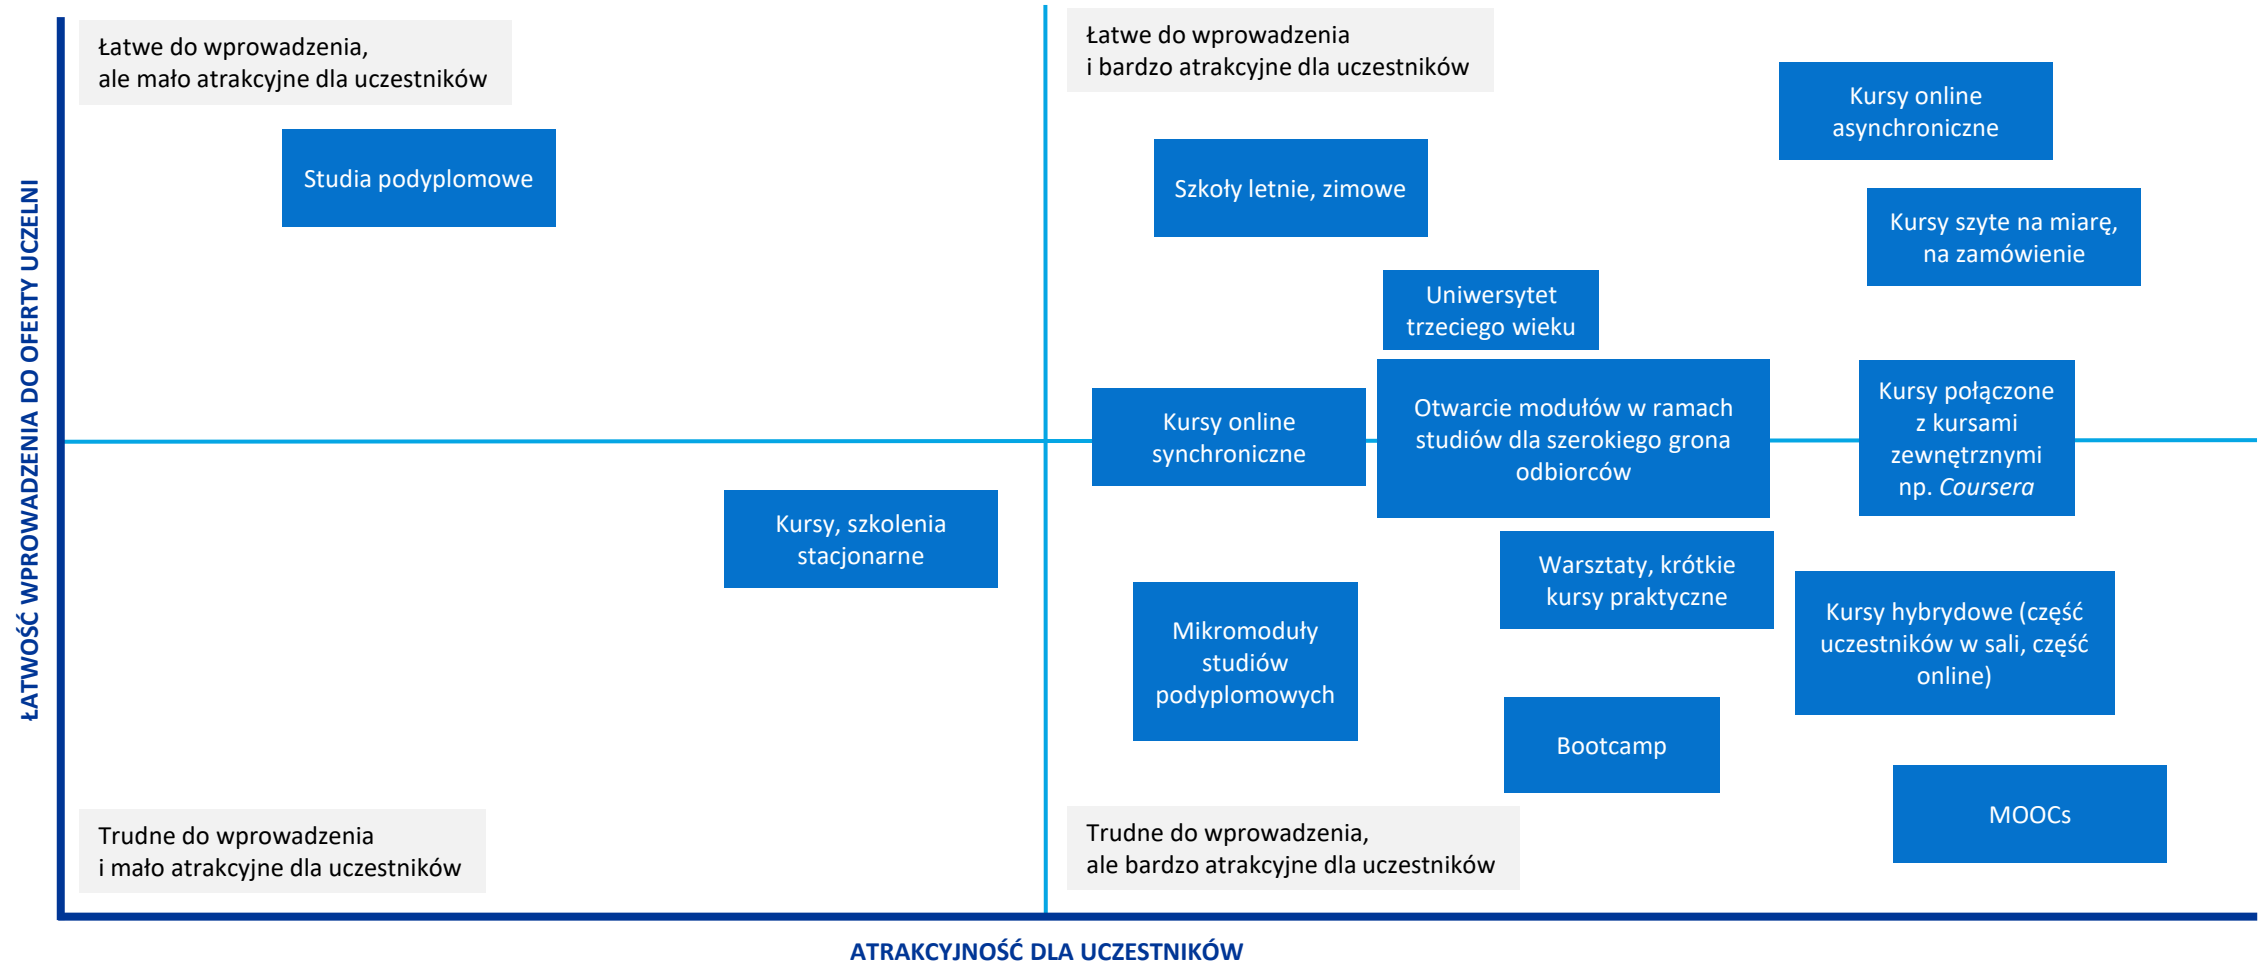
ŁATWOŚĆ WPROWADZENIA DO OFERTY UCZELNI

Łatwe do wprowadzenia, ale mało atrakcyjne dla uczestników

Studia podyplomowe

Łatwe do wprowadzenia i bardzo atrakcyjne dla uczestników

Kursy online asynchroniczne

Szkoły letnie, zimowe

Kursy szyte na miarę, na zamówienie

Uniwersytet trzeciego wieku

Kursy online synchroniczne

Otwarcie modułów w ramach studiów dla szerokiego grona odbiorców

Kursy połączone z kursami zewnętrznymi np. *Coursera*

Kursy, szkolenia stacjonarne

Warsztaty, krótkie kursy praktyczne

Mikromoduły studiów podyplomowych

Kursy hybrydowe (część uczestników w sali, część online)

Bootcamp

MOOCs

Trudne do wprowadzenia i mało atrakcyjne dla uczestników

Trudne do wprowadzenia, ale bardzo atrakcyjne dla uczestników

ATRAKCYJNOŚĆ DLA UCZESTNIKÓW